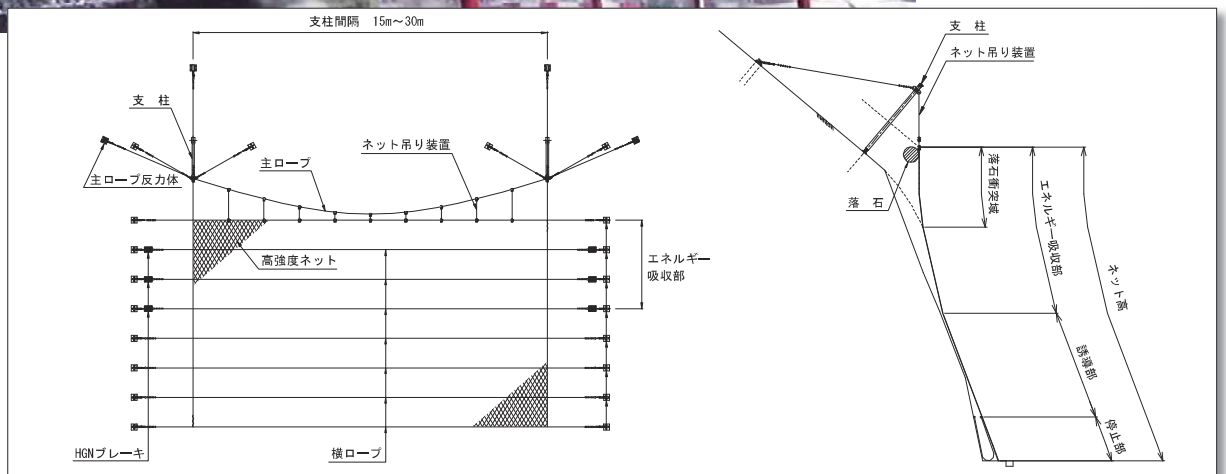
支柱間隔 15m～30m

支 柱

主ロープ反力体

主ロープ

ネット吊り装置

高強度ネット

エネルギー吸収部

HGNブレーキ

横ロープ

支 柱

ネット吊り装置

落 石

落石衝突域

エネルギー吸収部

ネット高

誘導部

停止部